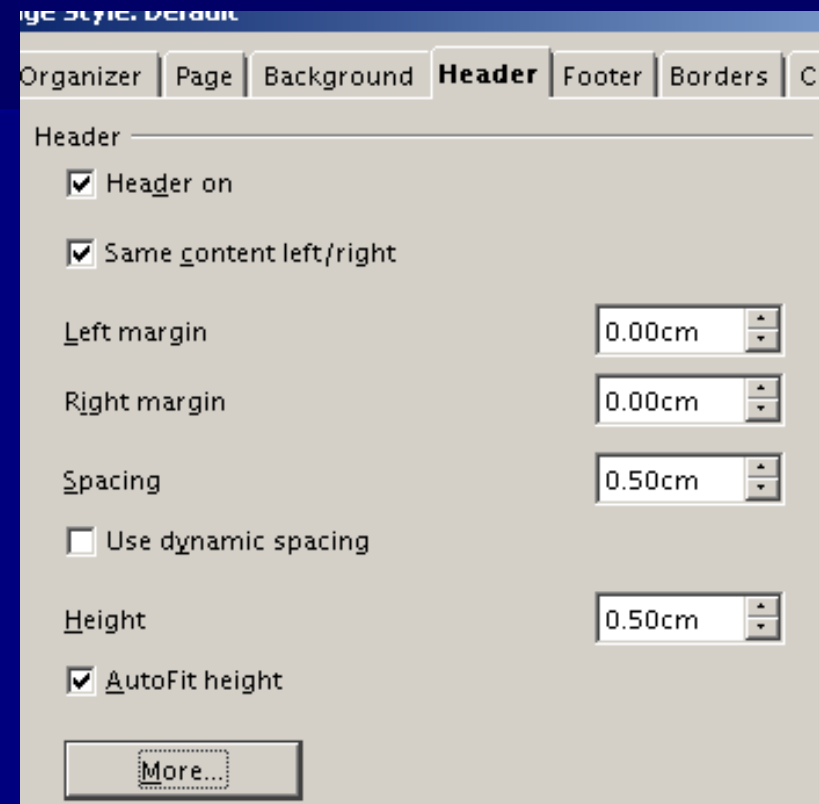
ge Style: Default

Organizer | Page | Background | Header | Footer | Borders | C

Header

Header on

Same content left/right

Left margin 0.00cm

Right margin 0.00cm

Spacing 0.50cm

Use dynamic spacing

Height 0.50cm

AutoFit height

More...